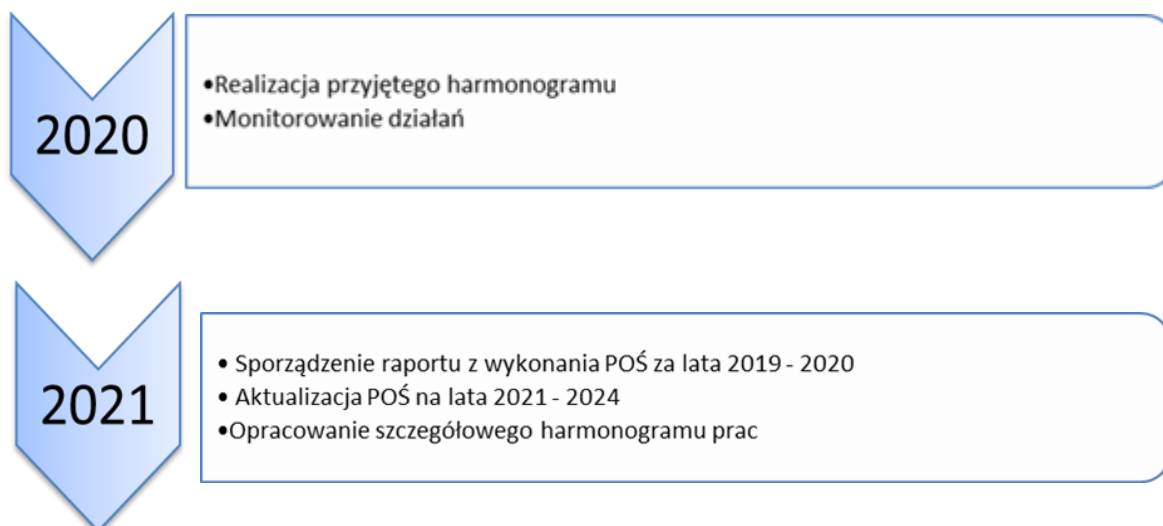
2020

•Realizacja przyjętego harmonogramu
•Monitorowanie działań

2021

• Sporządzenie raportu z wykonania POŚ za lata 2019 - 2020
• Aktualizacja POŚ na lata 2021 - 2024
•Opracowanie szczegółowego harmonogramu prac